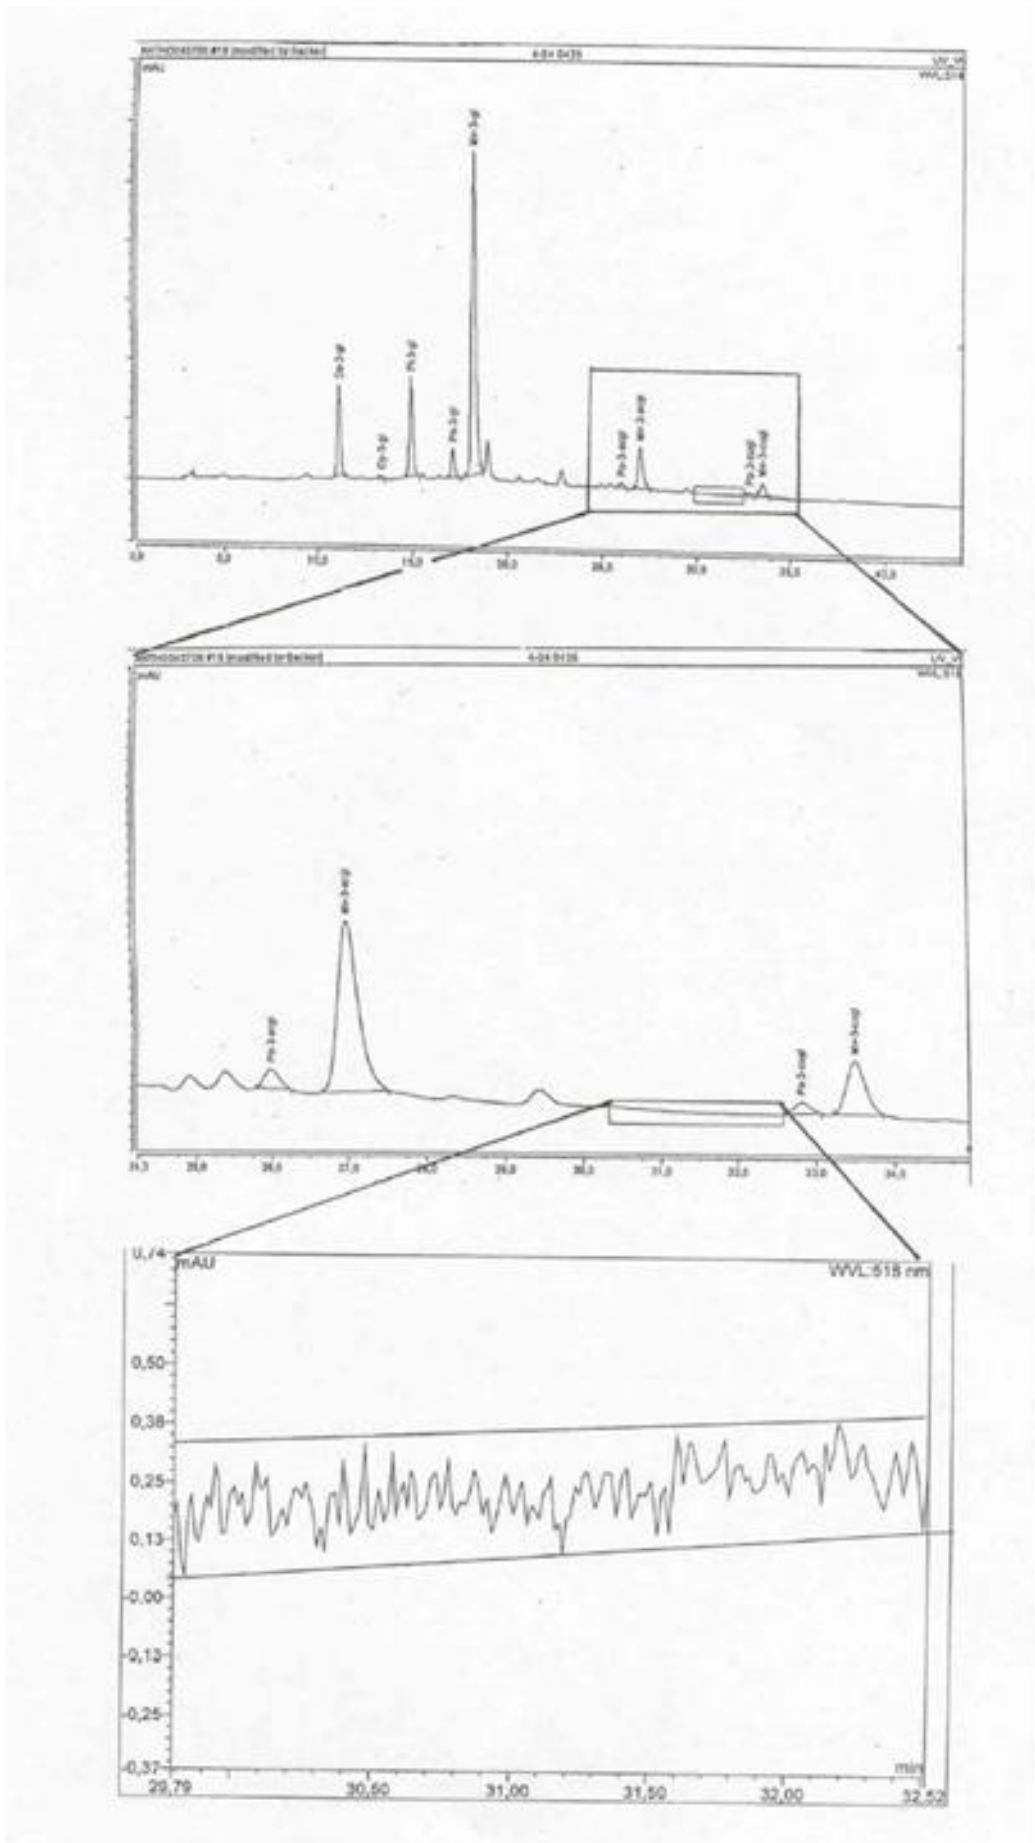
ANTHOCYANINS #18 [modified by Backer] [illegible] UV_VIS
mAU WVL:518

Mv-3-gl
Dp-3-gl
Cy-3-gl
Pt-3-gl
Pn-3-gl
Pn-3-acgl
Mv-3-acgl
Pn-3-cugl
Mv-3-cugl

0,0 5,0 10,0 15,0 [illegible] 20,0 25,0 30,0 35,0 40,0

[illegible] #18 [modified by Backer] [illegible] UV_VIS
mAU WVL:518

Pn-3-acgl
Mv-3-acgl
Pn-3-cugl
Mv-3-cugl

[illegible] 25,5 26,0 27,0 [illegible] 29,0 30,0 31,0 32,0 33,0 34,0

0,74 mAU WVL:518 nm
0,50
0,38
0,25
0,13
0,00
-0,13
-0,25
-0,37
min
29,79 30,50 31,00 31,50 32,00 32,53